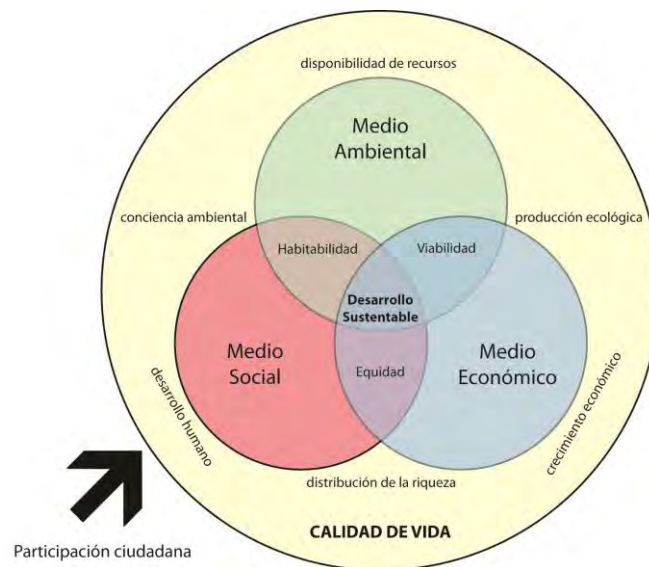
disponibilidad de recursos

Medio Ambiental

conciencia ambiental

producción ecológica

Habitabilidad

Viabilidad

Desarrollo Sustentable

Medio Social

Equidad

Medio Económico

desarrollo humano

crecimiento económico

distribución de la riqueza

CALIDAD DE VIDA

Participación ciudadana